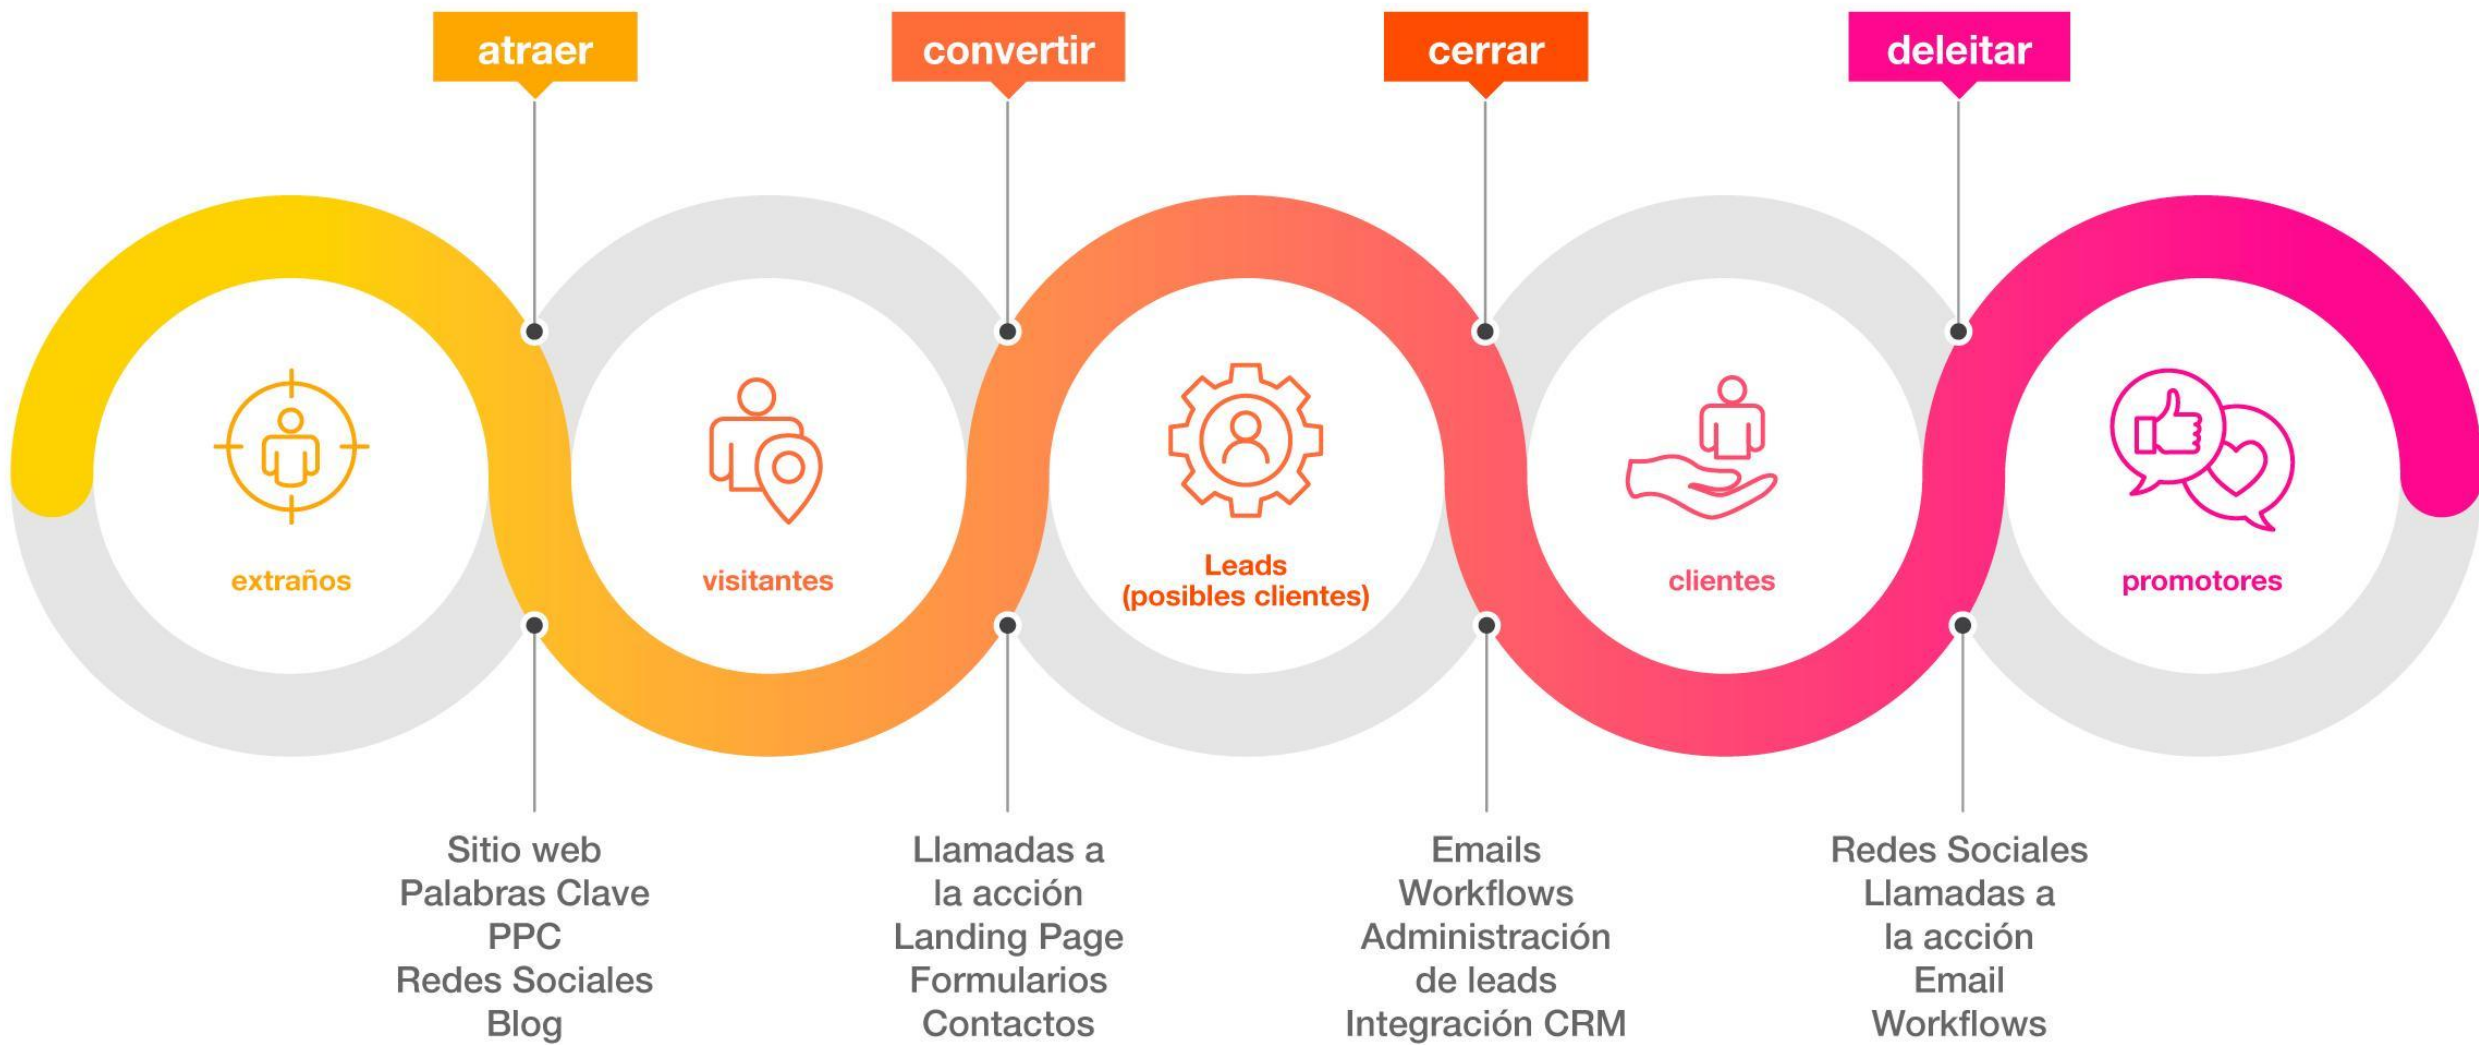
atraer

convertir

cerrar

deleitar

extraños

visitantes

Leads
(posibles clientes)

clientes

promotores

Sitio web
Palabras Clave
PPC
Redes Sociales
Blog

Llamadas a
la acción
Landing Page
Formularios
Contactos

Emails
Workflows
Administración
de leads
Integración CRM

Redes Sociales
Llamadas a
la acción
Email
Workflows